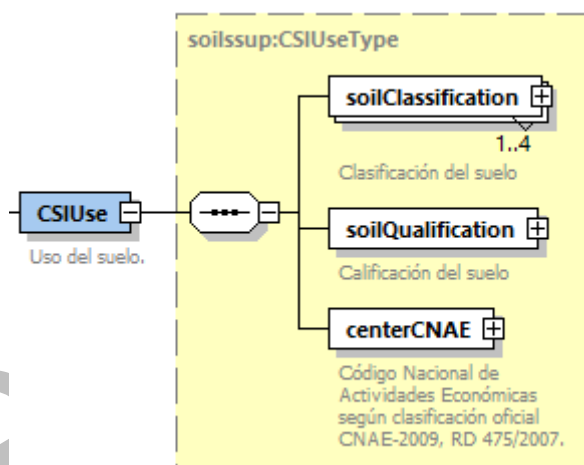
soilssup:CSIUseType

CSIUse

Uso del suelo.

soilClassification

1..4

Clasificación del suelo

soilQualification

Calificación del suelo

centerCNAE

Código Nacional de Actividades Económicas según clasificación oficial CNAE-2009, RD 475/2007.